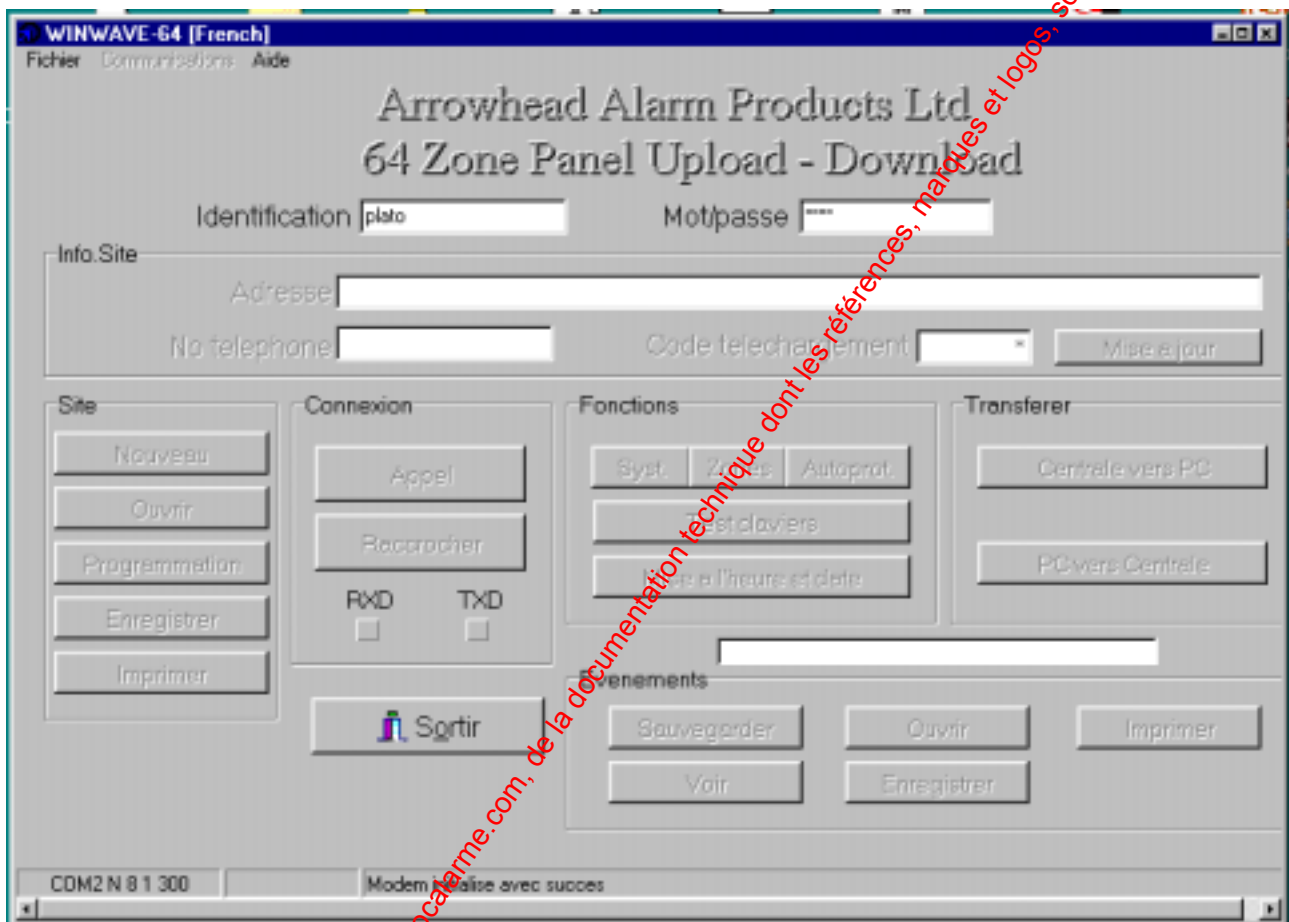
WINWAVE-64 [French]
Fichier Communications Aide

Arrowhead Alarm Products Ltd
64 Zone Panel Upload - Download

Identification plato
Mot/passe ****

Info.Site
Adresse
No telephone
Code telechargement
Mise a jour

Site
Nouveau
Ouvrir
Programmation
Enregistrer
Imprimer

Connexion
Appel
Raccrocher
RXD TXD

Fonctions
Syst. Zones Autoprot.
Test claviers
Mise a l'heure et date

Transferer
Centrale vers PC
PC vers Centrale

Evenements
Sauvegarder
Ouvrir
Imprimer
Voir
Enregistrer

Sortir

COM2 N 8 1 300
Modem initialise avec succes

...acalarme.com, de la documentation technique dont les références, marques et logos, so...